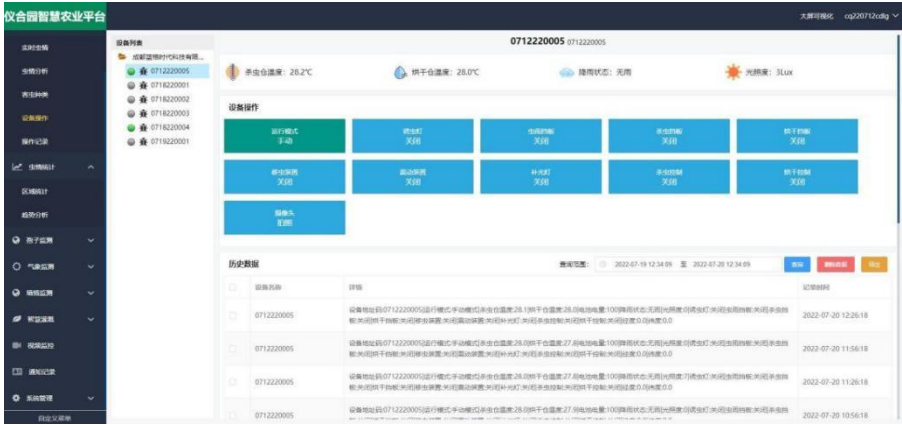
仪合园智慧农业平台

大屏可视化 cq220712cdlg

实时虫情
虫情分析
害虫种类
设备操作
操作记录
虫情统计
区域统计
趋势分析
孢子监测
气象监测
墒情监测
智慧灌溉
视频监控
通知记录
系统管理
自定义菜单

设备列表
成都理想时代科技有限...
0712220005
0712220001
0716220002
0718220003
0712220004
0719220001

0712220005 0712220005

杀虫仓温度：28.2°C
烘干仓温度：28.0°C
降雨状态：无雨
光照度：3Lux

设备操作

| 运行模式 手动 | 诱虫灯 关闭 | 虫道挡板 关闭 | 杀虫挡板 关闭 | 烘干挡板 关闭 |
|---|---|---|---|---|
| 移虫振动 关闭 | 震动装置 关闭 | 补光灯 关闭 | 杀虫控制 关闭 | 烘干控制 关闭 |
| 摄像头 拍照 | | | | |

历史数据

查询范围： 2022-07-19 12:34:09 至 2022-07-20 12:34:09 查询 删除选定 导出

| | 设备名称 | 详情 | 记录时间 |
|---|---|---|---|
| | 0712220005 | 设备地址码:0712220005|运行模式:手动模式|杀虫仓温度:28.1|烘干仓温度:28.0|电池电量:100|降雨状态:无雨|光照度:0|诱虫灯:关闭|虫道挡板:关闭|杀虫挡板:关闭|烘干挡板:关闭|移虫振动:关闭|震动装置:关闭|补光灯:关闭|杀虫控制:关闭|烘干控制:关闭|湿度:0.0|电压:0.0 | 2022-07-20 12:26:18 |
| | 0712220005 | 设备地址码:0712220005|运行模式:手动模式|杀虫仓温度:28.0|烘干仓温度:27.8|电池电量:100|降雨状态:无雨|光照度:0|诱虫灯:关闭|虫道挡板:关闭|杀虫挡板:关闭|烘干挡板:关闭|移虫振动:关闭|震动装置:关闭|补光灯:关闭|杀虫控制:关闭|烘干控制:关闭|湿度:0.0|电压:0.0 | 2022-07-20 11:56:18 |
| | 0712220005 | 设备地址码:0712220005|运行模式:手动模式|杀虫仓温度:28.0|烘干仓温度:27.8|电池电量:100|降雨状态:无雨|光照度:0|诱虫灯:关闭|虫道挡板:关闭|杀虫挡板:关闭|烘干挡板:关闭|移虫振动:关闭|震动装置:关闭|补光灯:关闭|杀虫控制:关闭|烘干控制:关闭|湿度:0.0|电压:0.0 | 2022-07-20 11:26:18 |
| | 0712220005 | 设备地址码:0712220005|运行模式:手动模式|杀虫仓温度:28.0|烘干仓温度:27.8|电池电量:100|降雨状态:无雨|光照度:0|诱虫灯:关闭|虫道挡板:关闭|杀虫挡板:关闭|烘干挡板:关闭|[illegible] | 2022-07-20 10:56:18 |